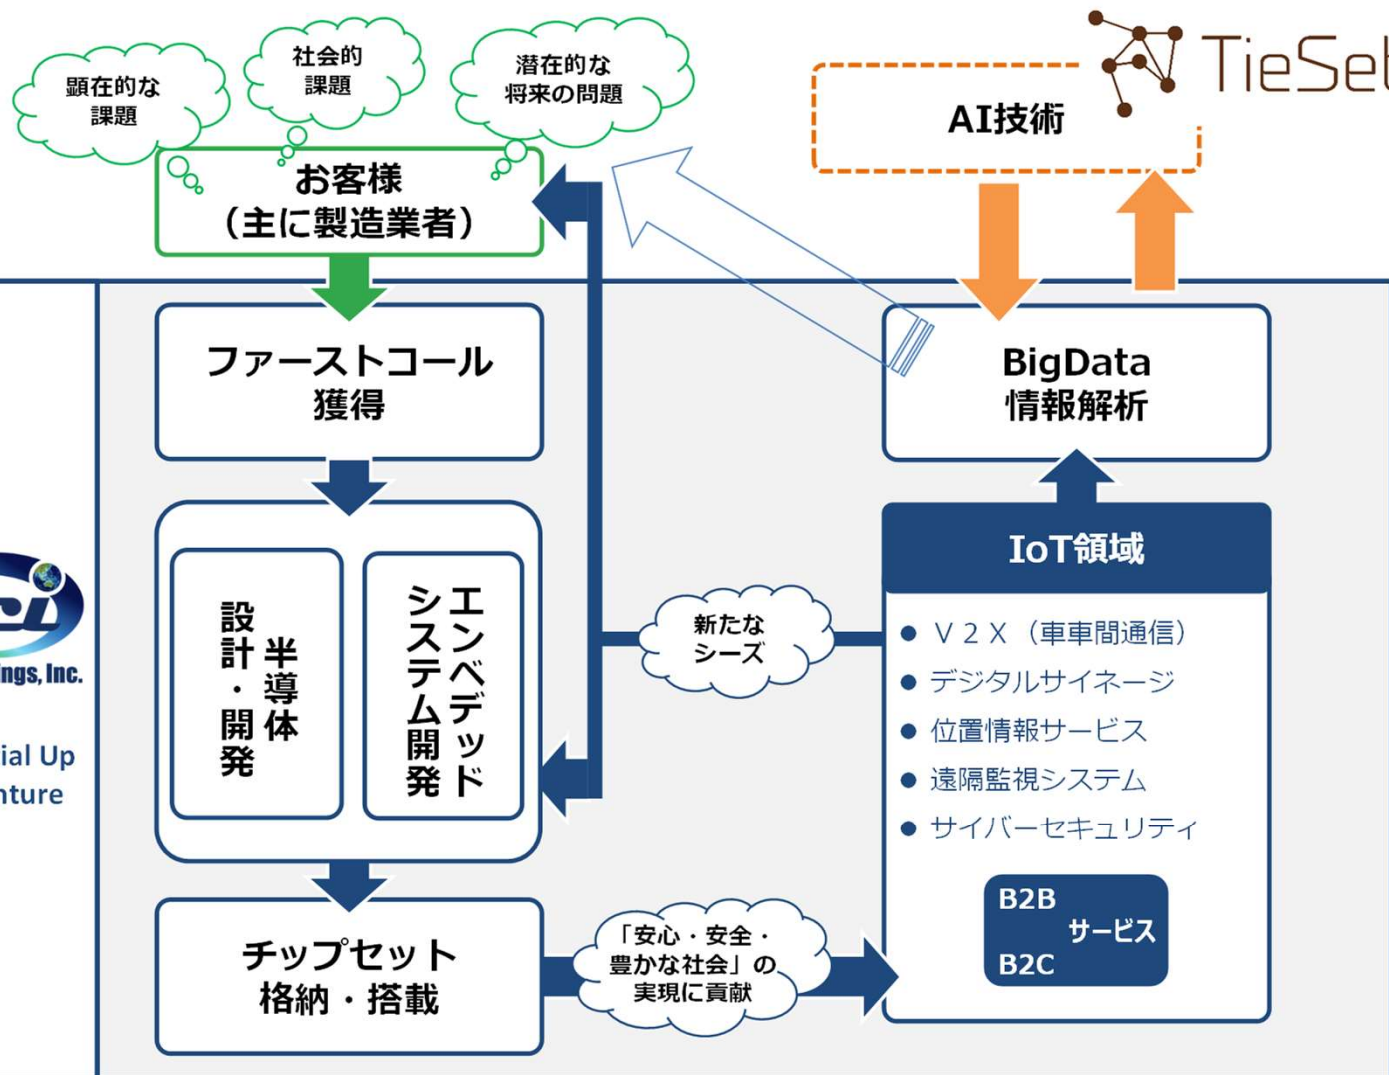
顕在的な課題

社会的課題

潜在的な将来の問題

TieSet

AI技術

お客様
（主に製造業者）

ファーストコール獲得

BigData
情報解析

半導体
設計・開発

エンベデッド
システム開発

新たなシーズ

IoT領域

● V２X（車車間通信）
● デジタルサイネージ
● 位置情報サービス
● 遠隔監視システム
● サイバーセキュリティ

B2B
サービス
B2C

チップセット
格納・搭載

「安心・安全・豊かな社会」の実現に貢献

ings, Inc.

ial Up
nture